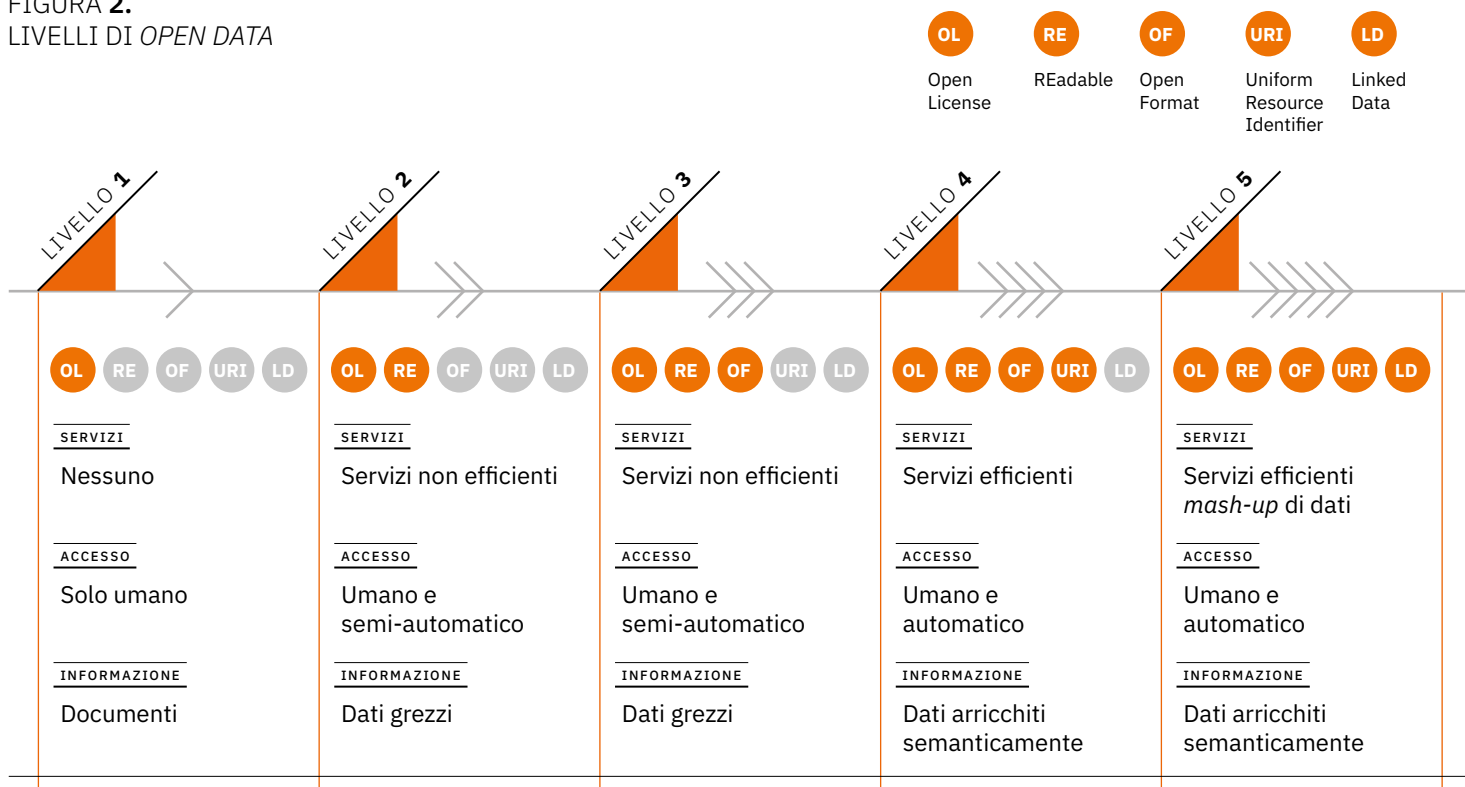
FIGURA **2.**
LIVELLI DI *OPEN DATA*

OL Open License
RE REadable
OF Open Format
URI Uniform Resource Identifier
LD Linked Data

LIVELLO 1

OL RE OF URI LD

SERVIZI
Nessuno

ACCESSO
Solo umano

INFORMAZIONE
Documenti

LIVELLO 2

OL RE OF URI LD

SERVIZI
Servizi non efficienti

ACCESSO
Umano e semi-automatico

INFORMAZIONE
Dati grezzi

LIVELLO 3

OL RE OF URI LD

SERVIZI
Servizi non efficienti

ACCESSO
Umano e semi-automatico

INFORMAZIONE
Dati grezzi

LIVELLO 4

OL RE OF URI LD

SERVIZI
Servizi efficienti

ACCESSO
Umano e automatico

INFORMAZIONE
Dati arricchiti semanticamente

LIVELLO 5

OL RE OF URI LD

SERVIZI
Servizi efficienti *mash-up* di dati

ACCESSO
Umano e automatico

INFORMAZIONE
Dati arricchiti semanticamente